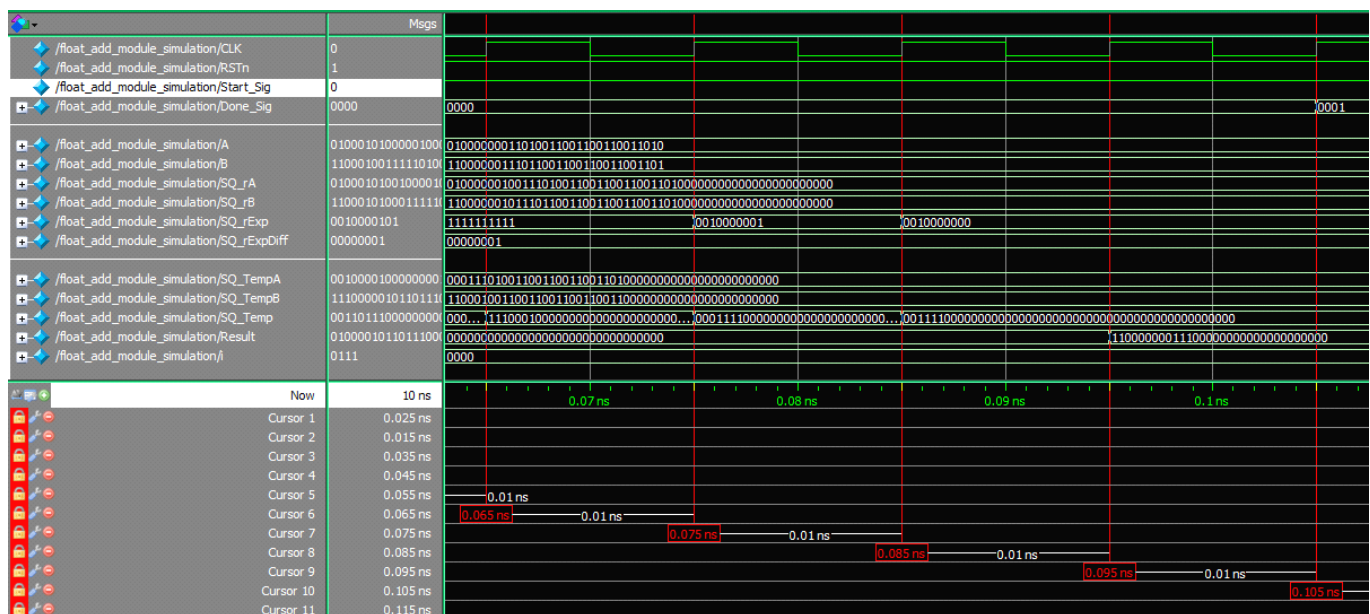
Msgs

/float_add_module_simulation/CLK 0
/float_add_module_simulation/RSTn 1
/float_add_module_simulation/Start_Sig 0
/float_add_module_simulation/Done_Sig 0000 0000 0001

/float_add_module_simulation/A 0100010100000100 01000000110100110011001100110011010
/float_add_module_simulation/B 1100010011111010 11000000111011001100110011001101
/float_add_module_simulation/SQ_rA 0100010100100001 010000001001110100110011001100110100000000000000000000000
/float_add_module_simulation/SQ_rB 1100010100011111 110000001011101100110011001100110100000000000000000000000
/float_add_module_simulation/SQ_rExp 0010000101 1111111111 0010000001 0010000000
/float_add_module_simulation/SQ_rExpDiff 00000001 00000001

/float_add_module_simulation/SQ_TempA 0010000100000000 00011101001100110011001101000000000000000000000000
/float_add_module_simulation/SQ_TempB 1110000010110111 11000100110011001100110011000000000000000000000000
/float_add_module_simulation/SQ_Temp 0011011100000000 000... 1110001000000000000000000000... 00011110000000000000000000000... 0011110000000000000000000000000000000000000000000000
/float_add_module_simulation/Result 0100010110111100 00000000000000000000000000000000 11000000011100000000000000000000
/float_add_module_simulation/i 0111 0000

Now 10 ns 0.07 ns 0.08 ns 0.09 ns 0.1 ns
Cursor 1 0.025 ns
Cursor 2 0.015 ns
Cursor 3 0.035 ns
Cursor 4 0.045 ns
Cursor 5 0.055 ns 0.01 ns
Cursor 6 0.065 ns 0.065 ns 0.01 ns
Cursor 7 0.075 ns 0.075 ns 0.01 ns
Cursor 8 0.085 ns 0.085 ns 0.01 ns
Cursor 9 0.095 ns 0.095 ns 0.01 ns
Cursor 10 0.105 ns 0.105 ns
Cursor 11 0.115 ns